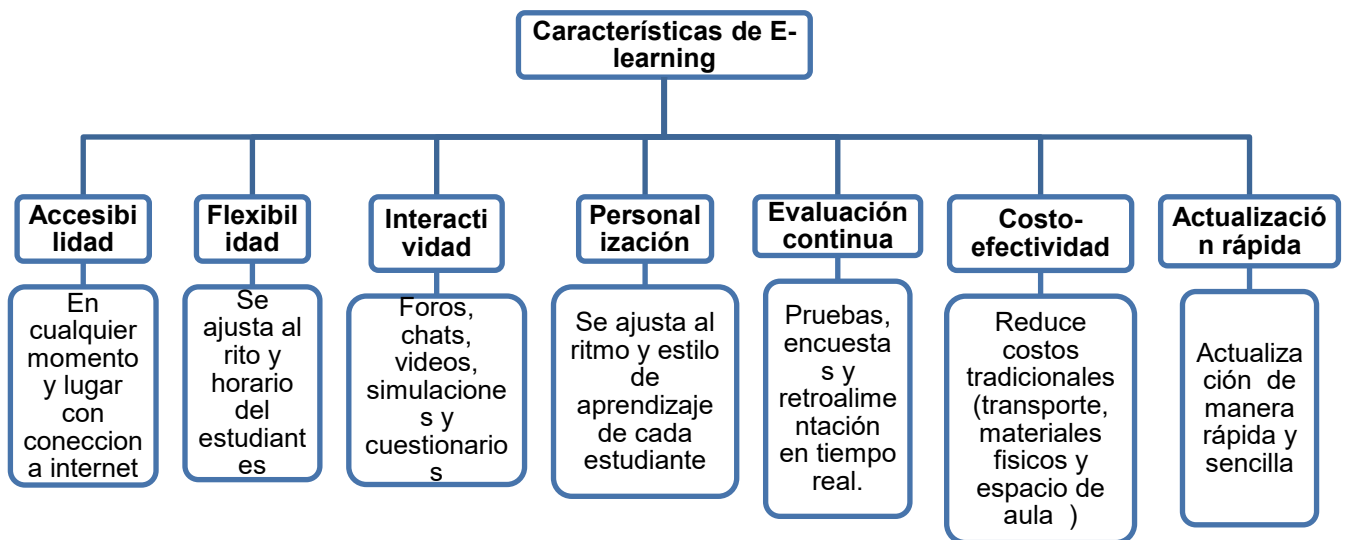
Características de E-learning

Accesibilidad

En cualquier momento y lugar con conecccion a internet

Flexibilidad

Se ajusta al rito y horario del estudiantes

Interactividad

Foros, chats, videos, simulaciones y cuestionarios

Personalización

Se ajusta al ritmo y estilo de aprendizaje de cada estudiante

Evaluación continua

Pruebas, encuestas y retroalimentación en tiempo real.

Costo-efectividad

Reduce costos tradicionales (transporte, materiales fisicos y espacio de aula )

Actualización rápida

Actualización de manera rápida y sencilla